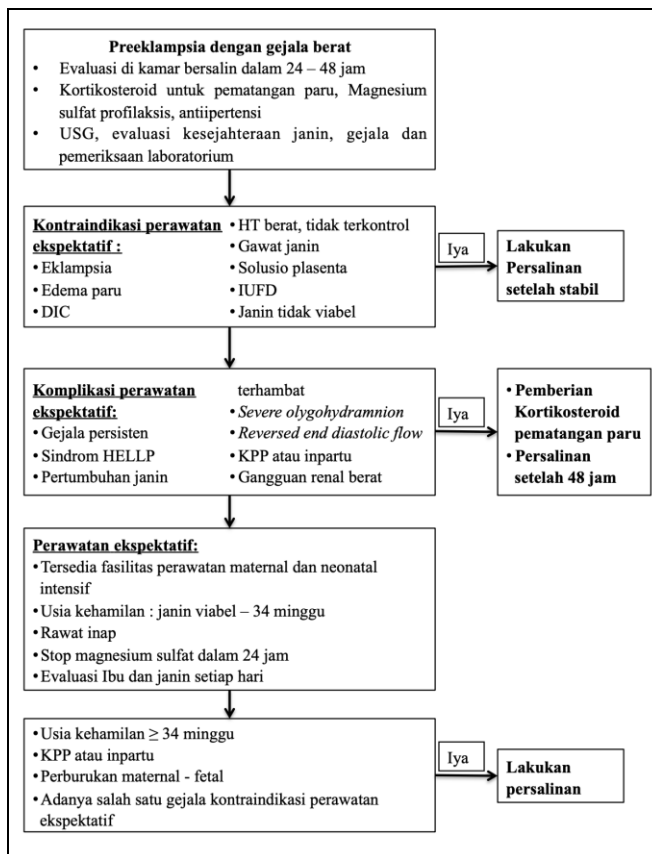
**Preeklampsia dengan gejala berat**
• Evaluasi di kamar bersalin dalam 24 – 48 jam
• Kortikosteroid untuk pematangan paru, Magnesium sulfat profilaksis, antiipertensi
• USG, evaluasi kesejahteraan janin, gejala dan pemeriksaan laboratorium

**Kontraindikasi perawatan ekspektatif :**
• Eklampsia
• Edema paru
• DIC
• HT berat, tidak terkontrol
• Gawat janin
• Solusio plasenta
• IUFD
• Janin tidak viabel

Iya

**Lakukan Persalinan setelah stabil**

**Komplikasi perawatan ekspektatif:**
• Gejala persisten
• Sindrom HELLP
• Pertumbuhan janin terhambat
• *Severe olygohydramnion*
• *Reversed end diastolic flow*
• KPP atau inpartu
• Gangguan renal berat

Iya

**• Pemberian Kortikosteroid pematangan paru**
**• Persalinan setelah 48 jam**

**Perawatan ekspektatif:**
• Tersedia fasilitas perawatan maternal dan neonatal intensif
• Usia kehamilan : janin viabel – 34 minggu
• Rawat inap
• Stop magnesium sulfat dalam 24 jam
• Evaluasi Ibu dan janin setiap hari

• Usia kehamilan $\geq$ 34 minggu
• KPP atau inpartu
• Perburukan maternal - fetal
• Adanya salah satu gejala kontraindikasi perawatan ekspektatif

Iya

**Lakukan persalinan**